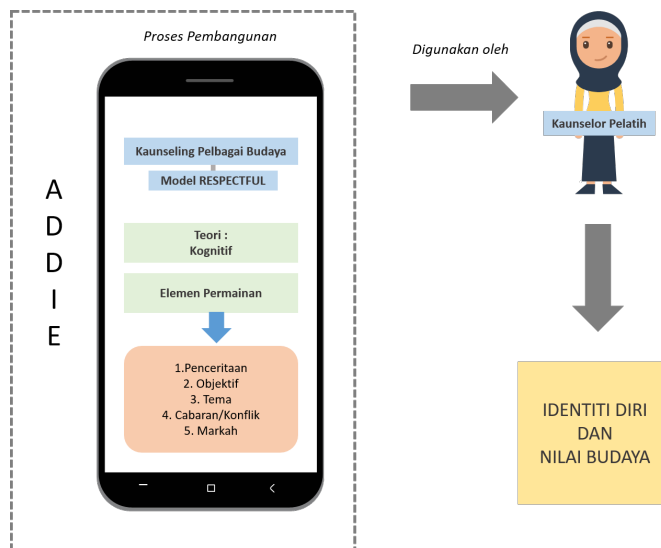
Proses Pembangunan

A
D
D
I
E

Kaunseling Pelbagai Budaya

Model RESPECTFUL

Teori :
Kognitif

Elemen Permainan

1.Penceritaan
2. Objektif
3. Tema
4. Cabaran/Konflik
5. Markah

Digunakan oleh

Kaunselor Pelatih

IDENTITI DIRI
DAN
NILAI BUDAYA